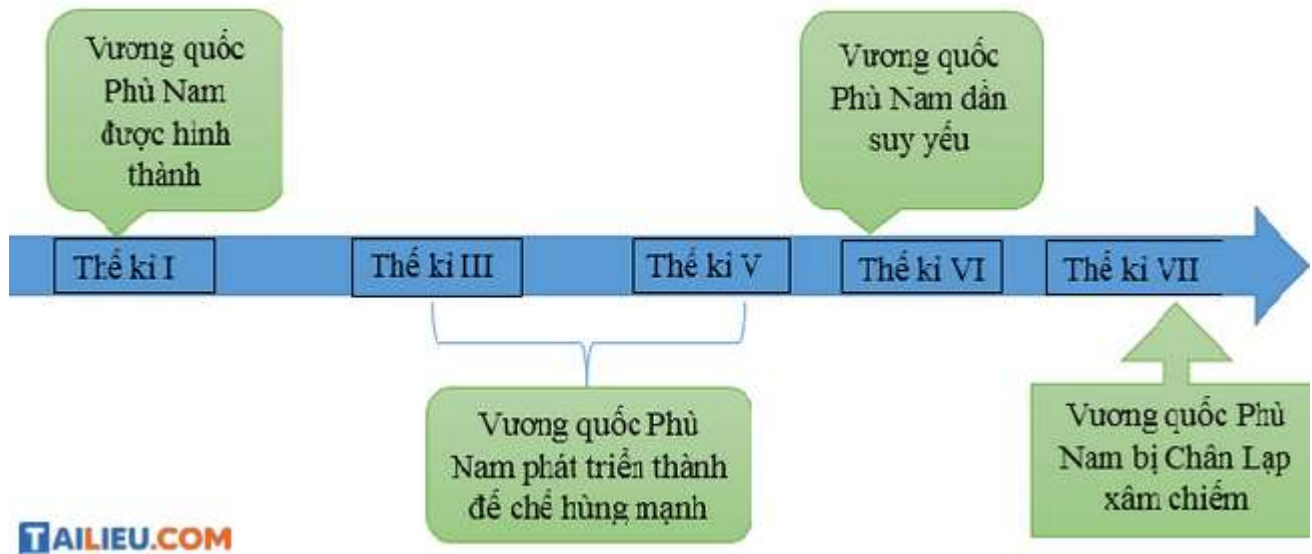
Vương quốc Phù Nam được hình thành

Vương quốc Phù Nam dần suy yếu

Thế kỉ I

Thế kỉ III

Thế kỉ V

Thế kỉ VI

Thế kỉ VII

Vương quốc Phù Nam phát triển thành đế chế hùng mạnh

Vương quốc Phù Nam bị Chân Lạp xâm chiếm

TAILIEU.COM